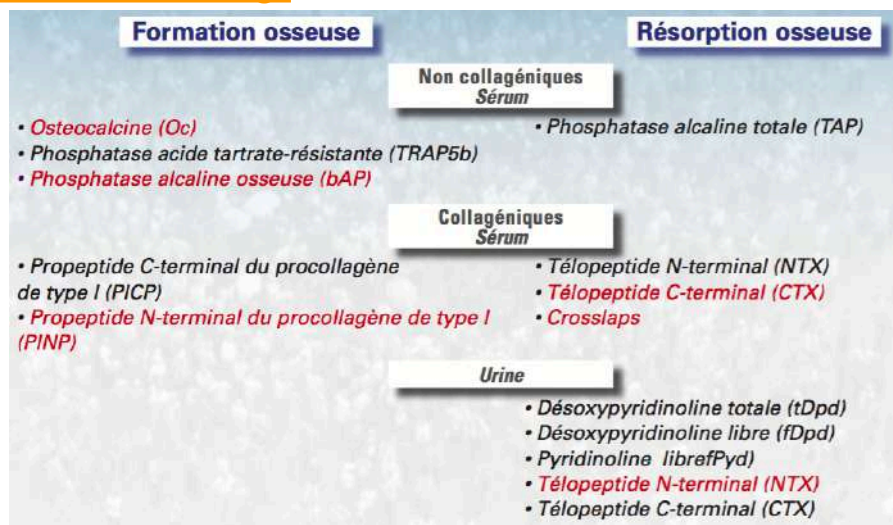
Formation osseuse

Résorption osseuse

Non collagéniques
Sérum

• Osteocalcine (Oc)
• Phosphatase acide tartrate-résistante (TRAP5b)
• Phosphatase alcaline osseuse (bAP)

• Phosphatase alcaline totale (TAP)

Collagéniques
Sérum

• Propeptide C-terminal du procollagène de type I (PICP)
• Propeptide N-terminal du procollagène de type I (PINP)

• Télopeptide N-terminal (NTX)
• Télopeptide C-terminal (CTX)
• Crosslaps

Urine

• Désoxypyridinoline totale (tDpd)
• Désoxypyridinoline libre (fDpd)
• Pyridinoline librefPyd)
• Télopeptide N-terminal (NTX)
• Télopeptide C-terminal (CTX)